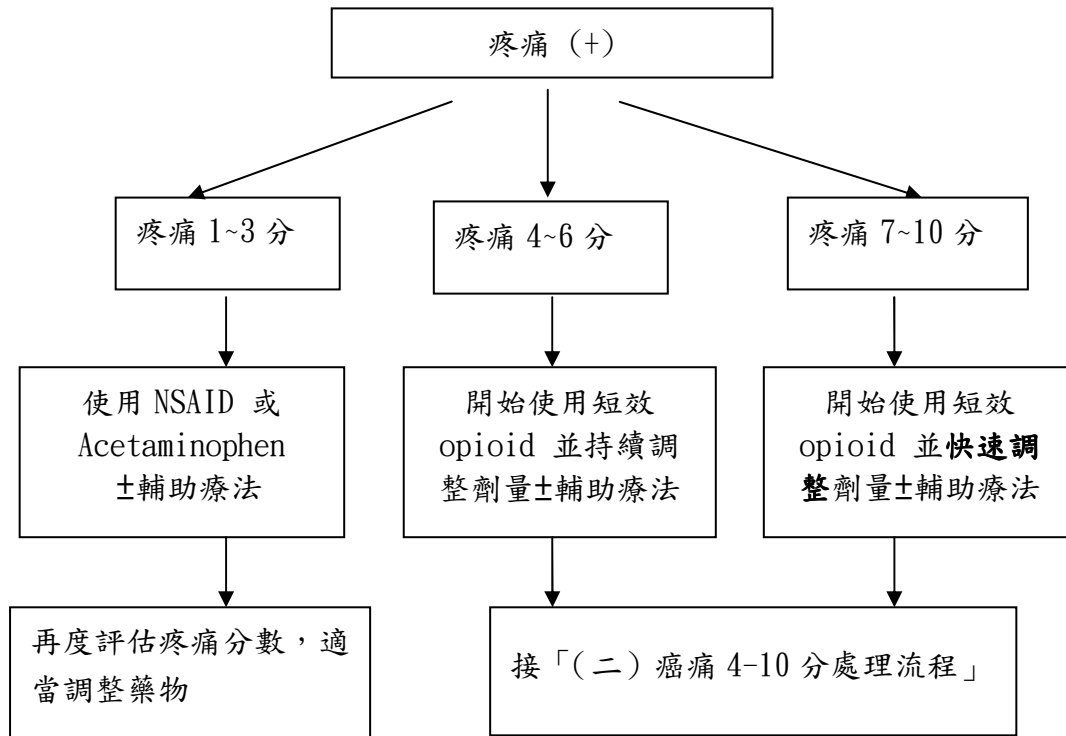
疼痛（+）

疼痛 1~3 分

疼痛 4~6 分

疼痛 7~10 分

使用 NSAID 或 Acetaminophen ±輔助療法

開始使用短效 opioid 並持續調整劑量±輔助療法

開始使用短效 opioid 並快速調整劑量±輔助療法

再度評估疼痛分數，適當調整藥物

接「（二）癌痛 4-10 分處理流程」